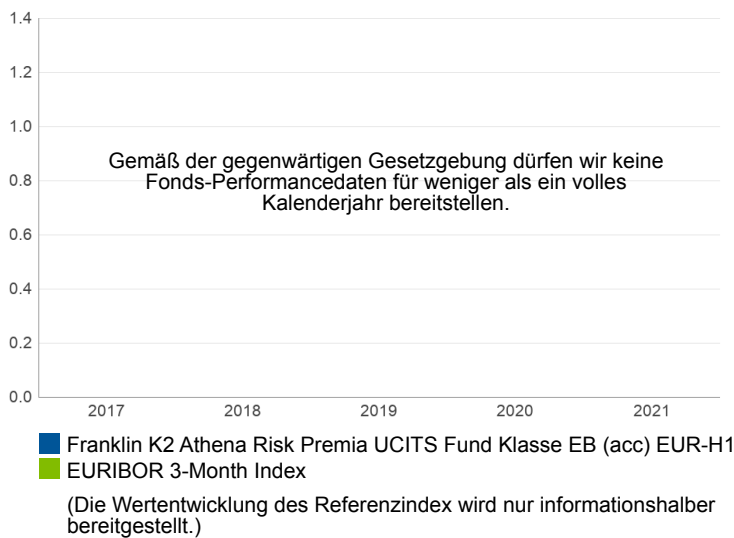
1.4
1.2
1.0
0.8
0.6
0.4
0.2
0.0

Gemäß der gegenwärtigen Gesetzgebung dürfen wir keine Fonds-Performancedaten für weniger als ein volles Kalenderjahr bereitstellen.

2017
2018
2019
2020
2021

Franklin K2 Athena Risk Premia UCITS Fund Klasse EB (acc) EUR-H1
EURIBOR 3-Month Index

(Die Wertentwicklung des Referenzindex wird nur informationshalber bereitgestellt.)